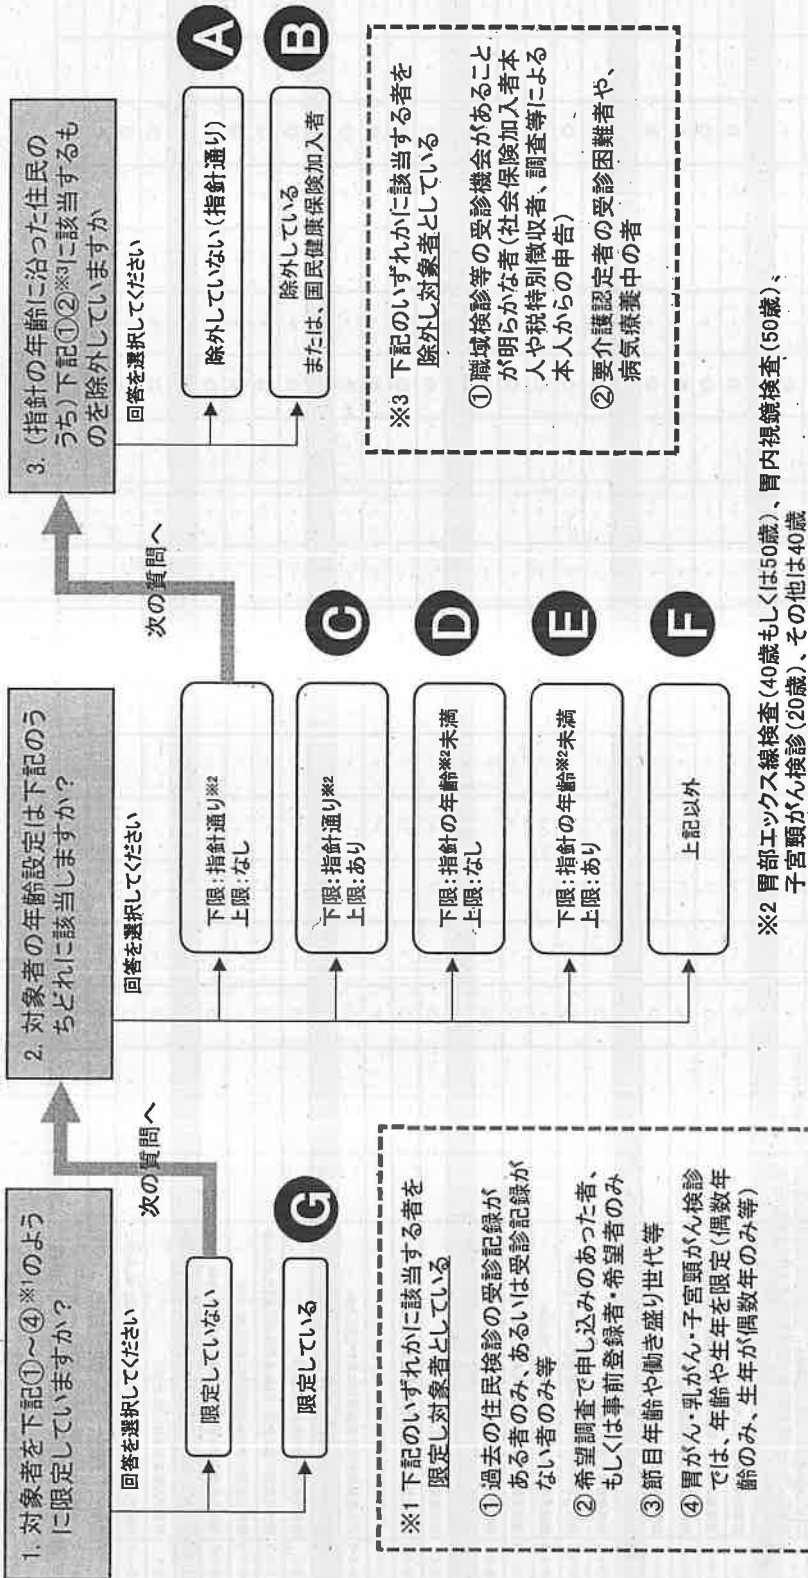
1. 対象者を下記①～④※1のように限定していますか？

回答を選択してください

限定していない

限定している

G

次の質問へ

※1 下記のいずれかに該当する者を限定し対象者としている

①過去の住民検診の受診記録がある者のみ、あるいは受診記録がない者のみ等

②希望調査で申し込みのあった者、もしくは事前登録者・希望者のみ

③節目年齢や働き盛り世代等

④胃がん・乳がん・子宮頸がん検診では、年齢や生年を限定（偶数年齢のみ、生年が偶数年のみ等）

2. 対象者の年齢設定は下記のうちどれに該当しますか？

回答を選択してください

下限：指針通り※2
上限：なし

C

下限：指針通り※2
上限：あり

D

下限：指針の年齢※2未満
上限：なし

E

下限：指針の年齢※2未満
上限：あり

F

上記以外

次の質問へ

※2 胃部エックス線検査（40歳もしくは50歳）、胃内視鏡検査（50歳）、子宮頸がん検診（20歳）、その他は40歳

3. （指針の年齢に沿った住民のうち）下記①②※3に該当するものを除外していますか

回答を選択してください

除外していない（指針通り）

A

除外している
または、国民健康保険加入者

B

※3 下記のいずれかに該当する者を除外し対象者としている

①職域検診等の受診機会があることが明らかな者（社会保険加入者本人や税特別徴収者、調査等による本人からの申告）

②要介護認定者の受診困難者や、病気療養中の者